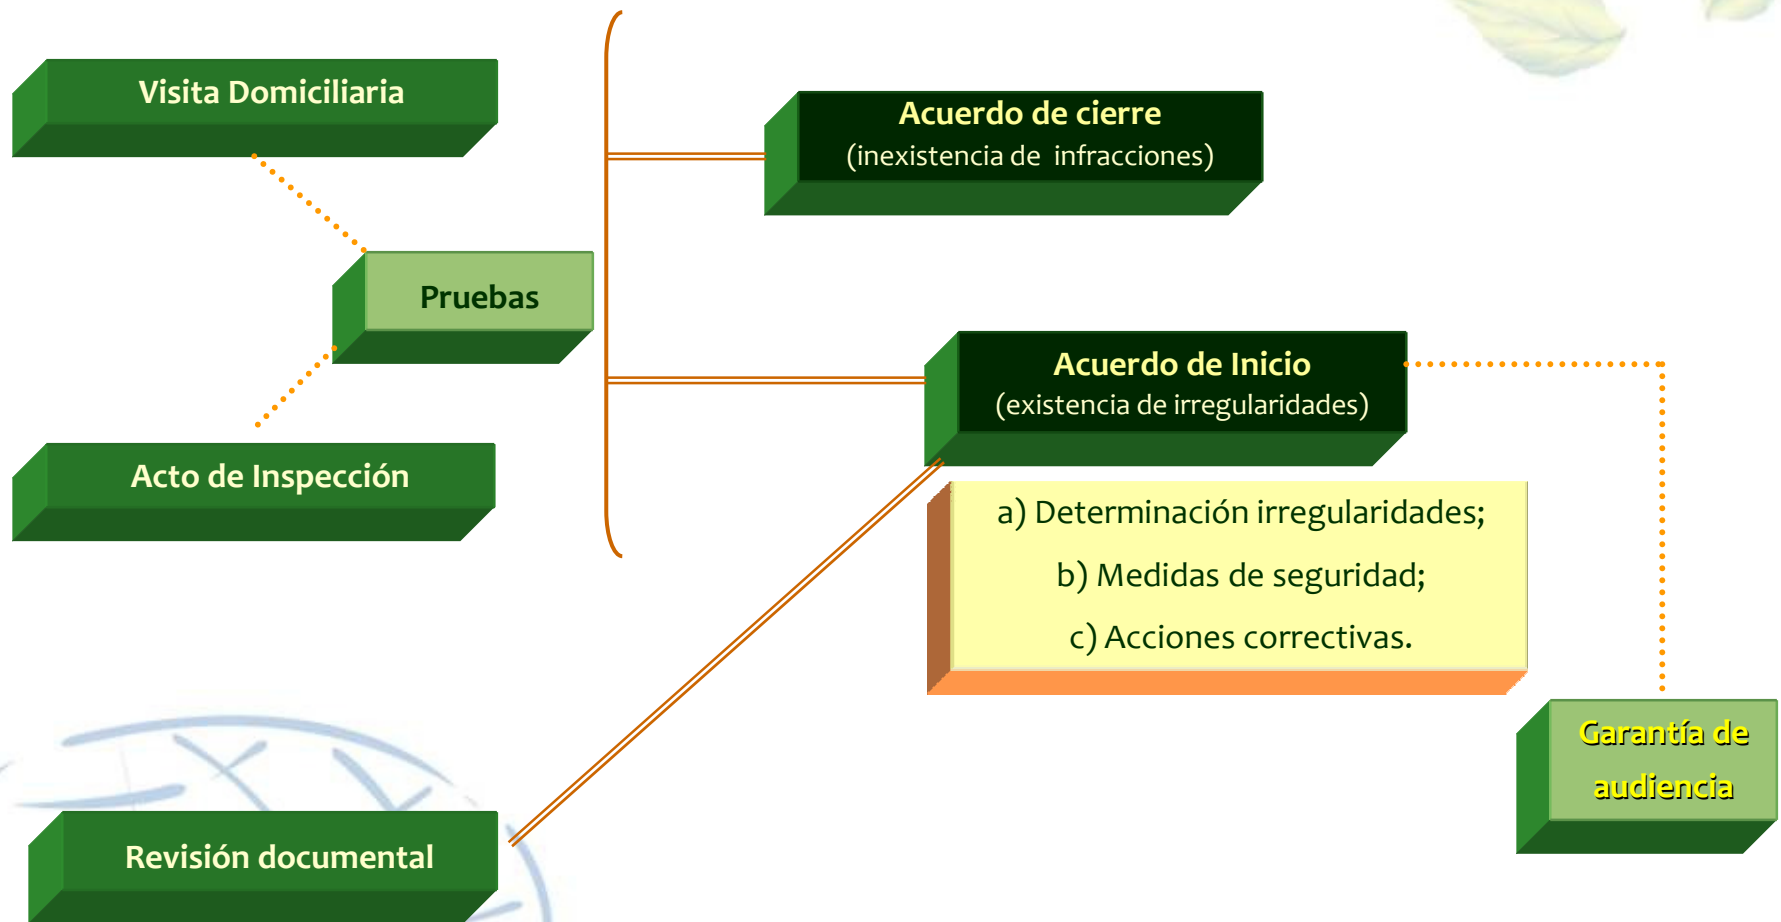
Visita Domiciliaria

Pruebas

Acto de Inspección

Acuerdo de cierre
(inexistencia de infracciones)

Acuerdo de Inicio
(existencia de irregularidades)

a) Determinación irregularidades;
b) Medidas de seguridad;
c) Acciones correctivas.

Garantía de audiencia

Revisión documental